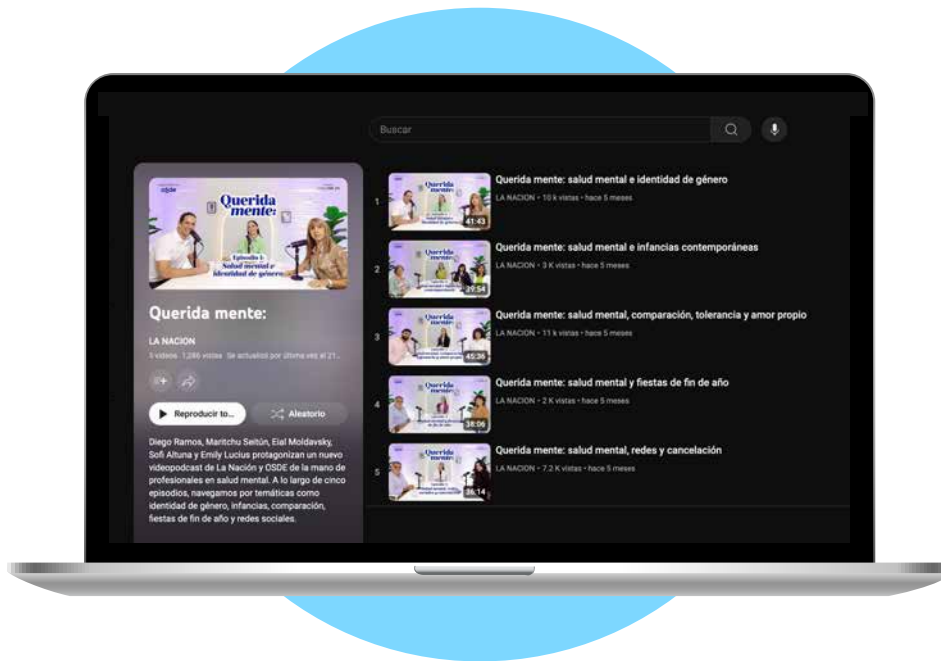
Buscar

Querida mente:

Episodio 1: Salud mental e identidad de género

Querida mente:

LA NACION

5 videos 1,286 vistas Se actualizó por última vez el 21...

Reproducir to...

Aleatorio

Diego Ramos, Maritchu Seitún, Eial Moldavsky, Sofi Altuna y Emily Lucius protagonizan un nuevo videopodcast de La Nación y OSDE de la mano de profesionales en salud mental. A lo largo de cinco episodios, navegamos por temáticas como identidad de género, infancias, comparación, fiestas de fin de año y redes sociales.

1
41:43
Querida mente: salud mental e identidad de género
LA NACION • 10 k vistas • hace 5 meses

2
29:54
Querida mente: salud mental e infancias contemporáneas
LA NACION • 3 K vistas • hace 5 meses

3
45:36
Querida mente: salud mental, comparación, tolerancia y amor propio
LA NACION • 11 k vistas • hace 5 meses

4
38:06
Querida mente: salud mental y fiestas de fin de año
LA NACION • 2 K vistas • hace 5 meses

5
36:14
Querida mente: salud mental, redes y cancelación
LA NACION • 7.2 K vistas • hace 5 meses